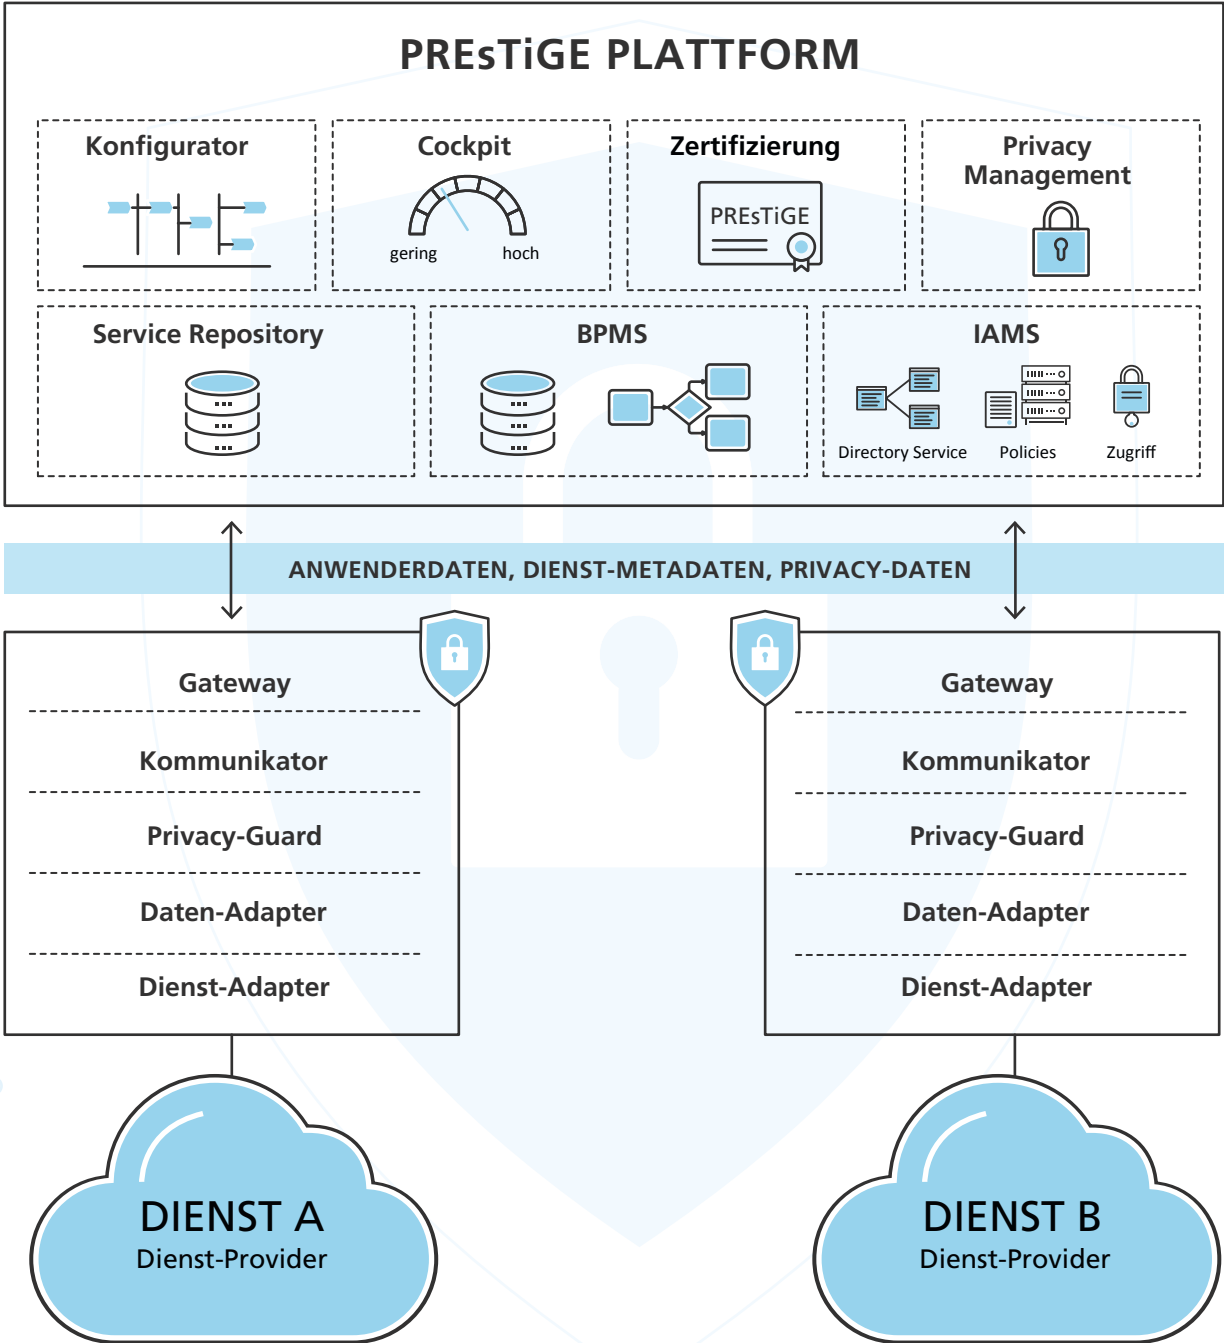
PREsTiGE PLATTFORM

Konfigurator

Cockpit

gering

hoch

Zertifizierung

PREsTiGE

Privacy Management

Service Repository

BPMS

IAMS

Directory Service

Policies

Zugriff

ANWENDERDATEN, DIENST-METADATEN, PRIVACY-DATEN

Gateway

Kommunikator

Privacy-Guard

Daten-Adapter

Dienst-Adapter

Gateway

Kommunikator

Privacy-Guard

Daten-Adapter

Dienst-Adapter

DIENST A
Dienst-Provider

DIENST B
Dienst-Provider